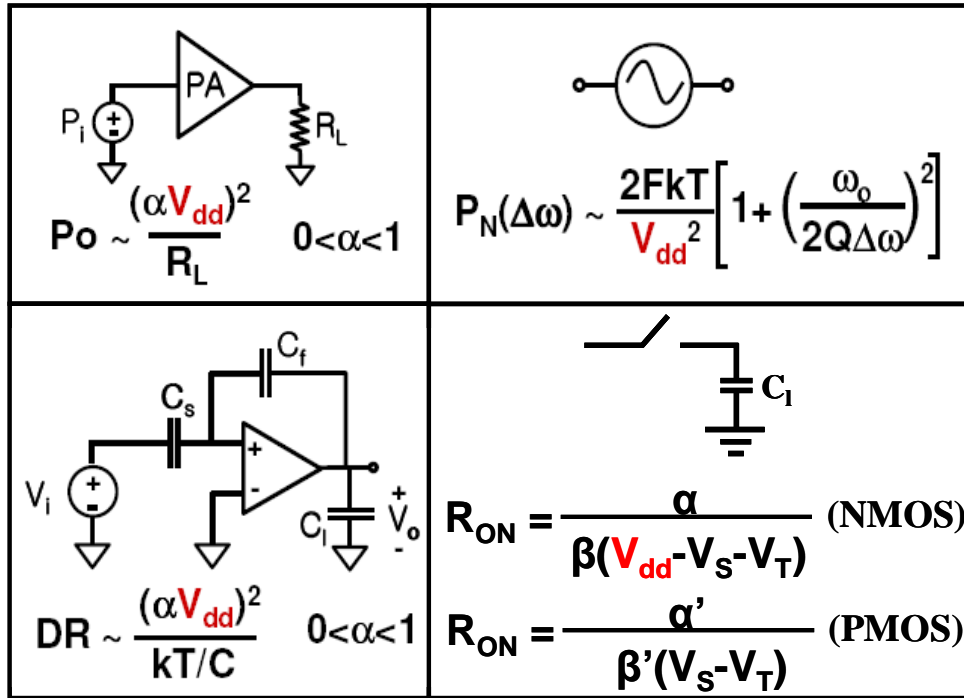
PA

$P_i$ + -

$R_L$

Po ~ $\frac{(\alpha V_{dd})^2}{R_L}$ $0<\alpha<1$

$P_N(\Delta\omega) \sim \frac{2FkT}{V_{dd}^2}\left[1+\left(\frac{\omega_o}{2Q\Delta\omega}\right)^2\right]$

$C_f$

$C_s$

$V_i$ + -

+ -

$C_l$

+ $V_o$ -

DR ~ $\frac{(\alpha V_{dd})^2}{kT/C}$ $0<\alpha<1$

$C_l$

$R_{ON} = \frac{\alpha}{\beta(V_{dd}-V_S-V_T)}$ (NMOS)

$R_{ON} = \frac{\alpha'}{\beta'(V_S-V_T)}$ (PMOS)